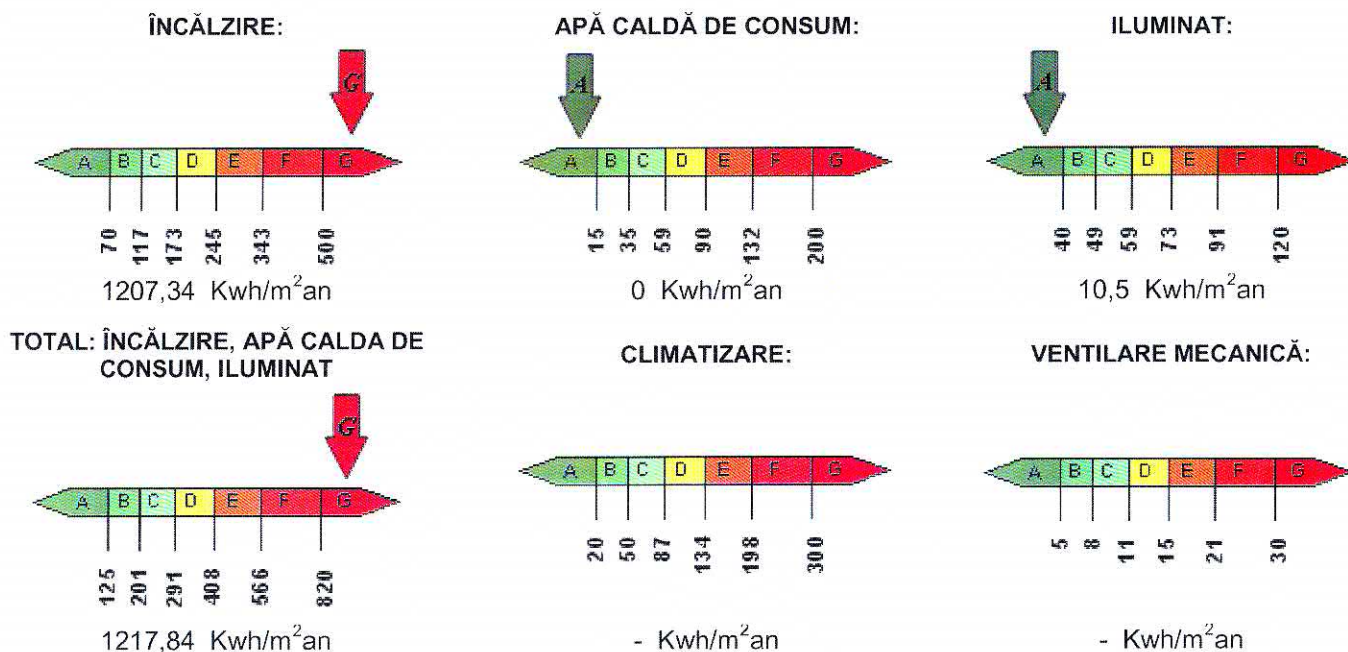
ÎNCĂLZIRE:

G

A B C D E F G

70 117 173 245 343 500

1207,34 Kwh/m$^2$an

APĂ CALDĂ DE CONSUM:

A

A B C D E F G

15 35 59 90 132 200

0 Kwh/m$^2$an

ILUMINAT:

A

A B C D E F G

40 49 59 73 91 120

10,5 Kwh/m$^2$an

TOTAL: ÎNCĂLZIRE, APĂ CALDA DE CONSUM, ILUMINAT

G

A B C D E F G

125 201 291 408 566 820

1217,84 Kwh/m$^2$an

CLIMATIZARE:

A B C D E F G

20 50 87 134 198 300

- Kwh/m$^2$an

VENTILARE MECANICĂ:

A B C D E F G

5 8 11 15 21 30

- Kwh/m$^2$an